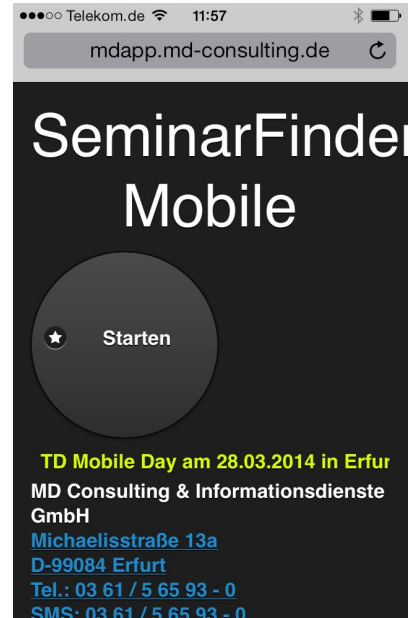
●●●○○ Telekom.de 11:57

mdapp.md-consulting.de

SeminarFinder
Mobile

Starten

TD Mobile Day am 28.03.2014 in Erfur

MD Consulting & Informationsdienste GmbH
Michaelisstraße 13a
D-99084 Erfurt
Tel.: 03 61 / 5 65 93 - 0
SMS: 03 61 / 5 65 93 - 0